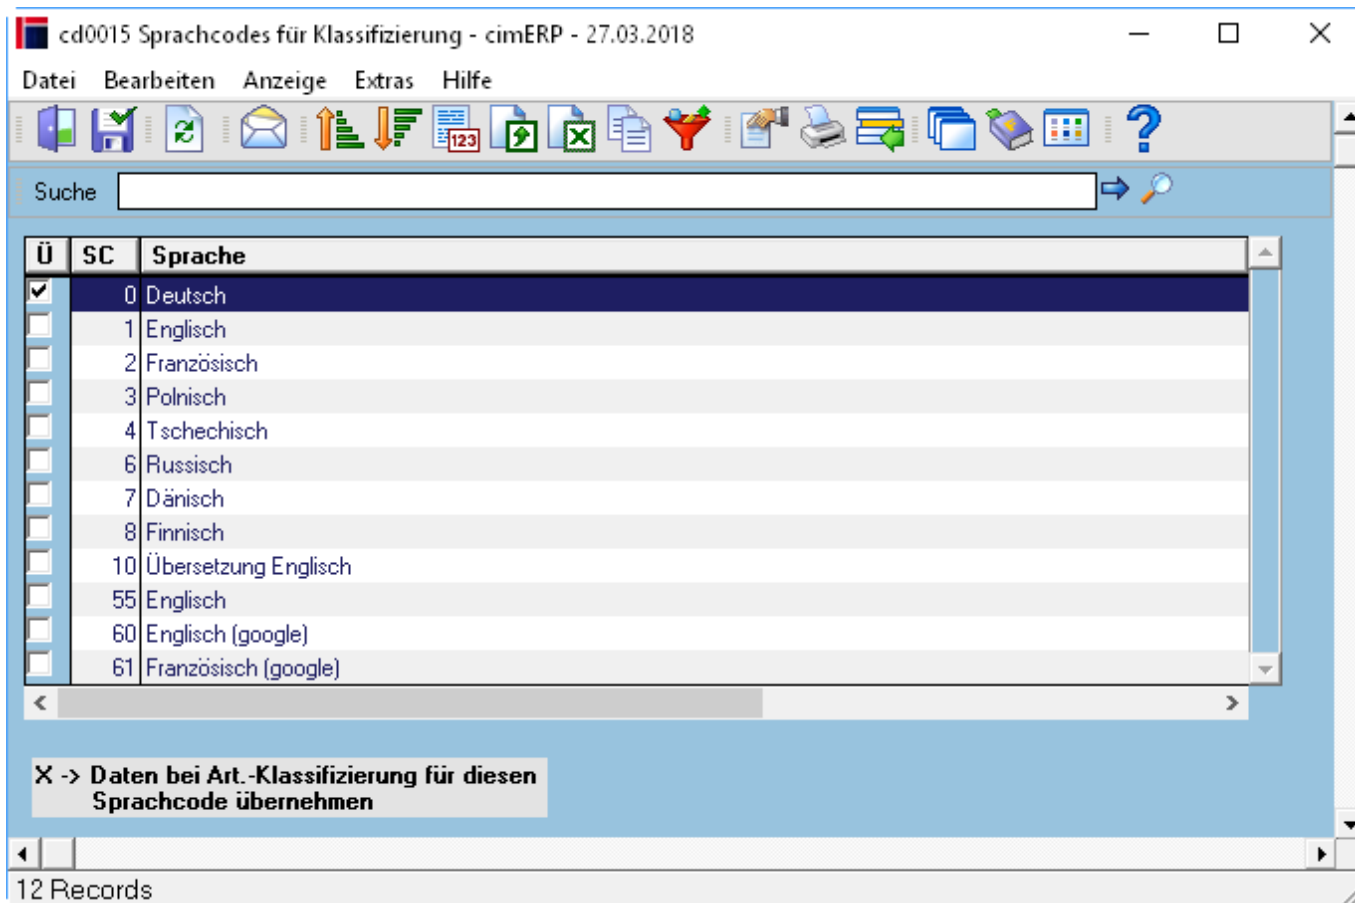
cd0015 Sprachcodes für Klassifizierung - cimERP - 27.03.2018

Datei Bearbeiten Anzeige Extras Hilfe

123

Suche

| Ü | SC | Sprache |
|---|---|---|
| ☑ | 0 | Deutsch |
| ☐ | 1 | Englisch |
| ☐ | 2 | Französisch |
| ☐ | 3 | Polnisch |
| ☐ | 4 | Tschechisch |
| ☐ | 6 | Russisch |
| ☐ | 7 | Dänisch |
| ☐ | 8 | Finnisch |
| ☐ | 10 | Übersetzung Englisch |
| ☐ | 55 | Englisch |
| ☐ | 60 | Englisch (google) |
| ☐ | 61 | Französisch (google) |

X -> Daten bei Art.-Klassifizierung für diesen Sprachcode übernehmen

12 Records